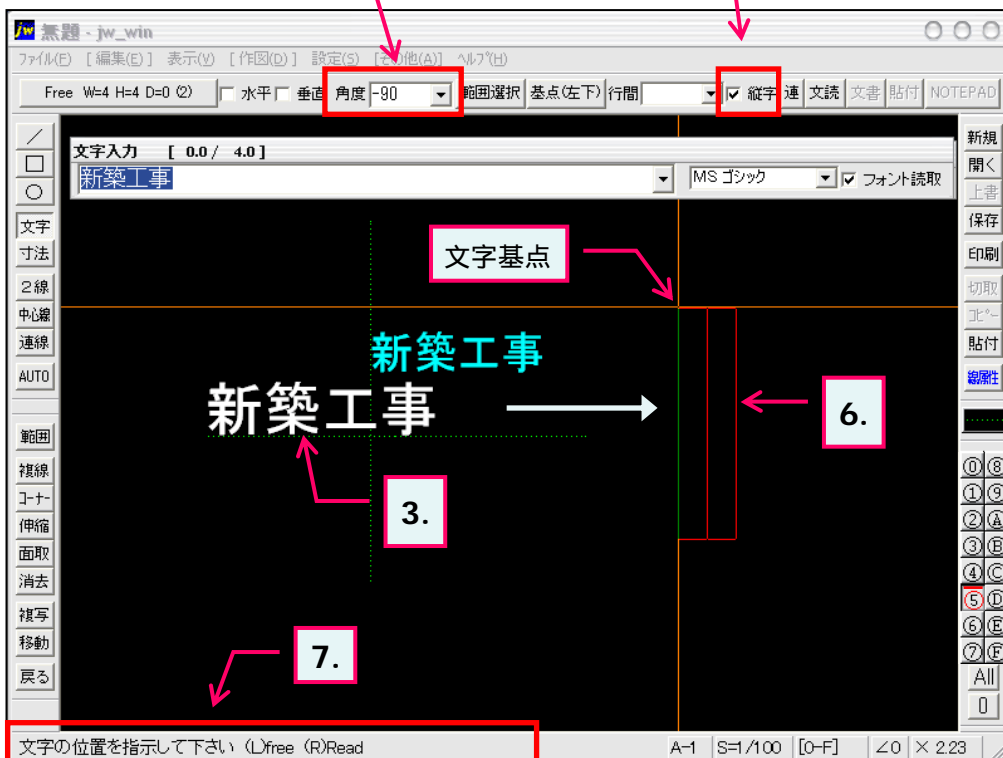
jw 無題 - jw_win

ファイル(F) [編集(E)] 表示(V) [作図(D)] 設定(S) [その他(A)] ヘルプ(H)

Free W=4 H=4 D=0 (2) 水平 垂直 角度 -90 範囲選択 基点(左下) 行間 ☑ 縦字 連 文読 文書 貼付 NOTEPAD

文字入力 [ 0.0 / 4.0 ]

新築工事

MS ゴシック ☑ フォント読取

文字基点

新築工事

新築工事

6.

3.

7.

／ □ ○ 文字 寸法 ２線 中心線 連線 AUTO 範囲 複線 コーナー 伸縮 面取 消去 複写 移動 戻る

新規 開く 上書 保存 印刷 切取 コピー 貼付 線属性

⓪⑧ ①⑨ ②Ⓐ ③Ⓑ ④Ⓒ ⑤Ⓓ ⑥Ⓔ ⑦Ⓕ All 0

文字の位置を指示して下さい (L)free (R)Read

A-1 S=1/100 [0-F] ∠0 × 2.23